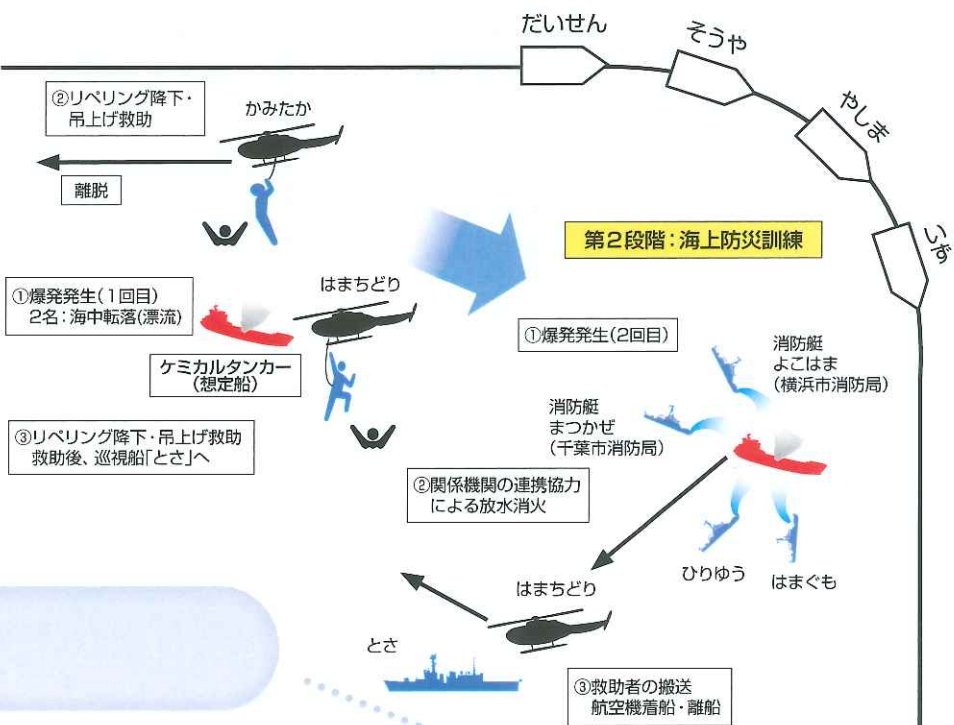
だいせん
そうや
やしま
いず

②リペリング降下・吊上げ救助
かみたか
離脱

第2段階：海上防災訓練

①爆発発生（1回目）
2名：海中転落（漂流）
はまちどり
ケミカルタンカー（想定船）

③リペリング降下・吊上げ救助
救助後、巡視船「とさ」へ

①爆発発生（2回目）
消防艇
よこはま
（横浜市消防局）
消防艇
まつかぜ
（千葉市消防局）

②関係機関の連携協力による放水消火

ひりゅう
はまぐも
はまちどり
とさ

③救助者の搬送
航空機着船・離船